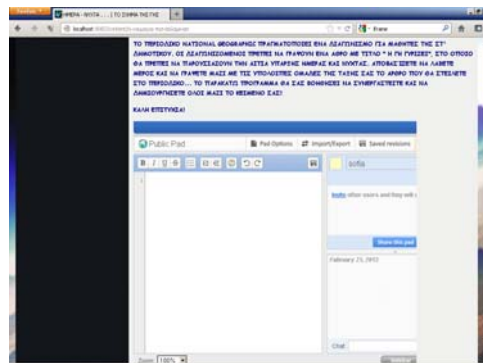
Firefox ΗΜΕΡΑ - ΝΥΧΤΑ ... ΤΟ ΣΧΗΜΑ ΤΗΣ ΓΗΣ +

localhost

ΤΟ ΠΕΡΙΟΔΙΚΟ NATIONAL GEOGRAPHIC ΠΡΑΓΜΑΤΟΠΟΙΕΙ ΕΝΑ ΔΙΑΓΩΝΙΣΜΟ ΓΙΑ ΜΑΘΗΤΕΣ ΤΗΣ ΣΤ' ΔΗΜΟΤΙΚΟΥ. ΟΙ ΔΙΑΓΩΝΙΖΟΜΕΝΟΙ ΠΡΕΠΕΙ ΝΑ ΓΡΑΨΟΥΝ ΕΝΑ ΑΡΘΡΟ ΜΕ ΤΙΤΛΟ " Η ΓΗ ΓΥΡΙΖΕΙ", ΣΤΟ ΟΠΟΙΟ ΘΑ ΠΡΕΠΕΙ ΝΑ ΠΑΡΟΥΣΙΑΖΟΥΝ ΤΗΝ ΑΙΤΙΑ ΥΠΑΡΞΗΣ ΗΜΕΡΑΣ ΚΑΙ ΝΥΧΤΑΣ. ΑΠΟΦΑΣΙΣΑΤΕ ΝΑ ΛΑΒΕΤΕ ΜΕΡΟΣ ΚΑΙ ΝΑ ΓΡΑΨΕΤΕ ΜΑΖΙ ΜΕ ΤΙΣ ΥΠΟΛΟΙΠΕΣ ΟΜΑΔΕΣ ΤΗΣ ΤΑΞΗΣ ΣΑΣ ΤΟ ΑΡΘΡΟ ΠΟΥ ΘΑ ΣΤΕΙΛΕΤΕ ΣΤΟ ΠΕΡΙΟΔΙΚΟ... ΤΟ ΠΑΡΑΚΑΤΩ ΠΡΟΓΡΑΜΜΑ ΘΑ ΣΑΣ ΒΟΗΘΗΣΕΙ ΝΑ ΣΥΝΕΡΓΑΣΤΕΙΤΕ ΚΑΙ ΝΑ ΔΗΜΙΟΥΡΓΗΣΕΤΕ ΟΛΟΙ ΜΑΖΙ ΤΟ ΚΕΙΜΕΝΟ ΣΑΣ!

ΚΑΛΗ ΕΠΙΤΥΧΙΑ!

Public Pad | Pad Options | Import/Export | Saved revisions

sofia

Invite other users and they will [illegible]

Show this pad

February 23, 2012

Chat

Zoom 100%